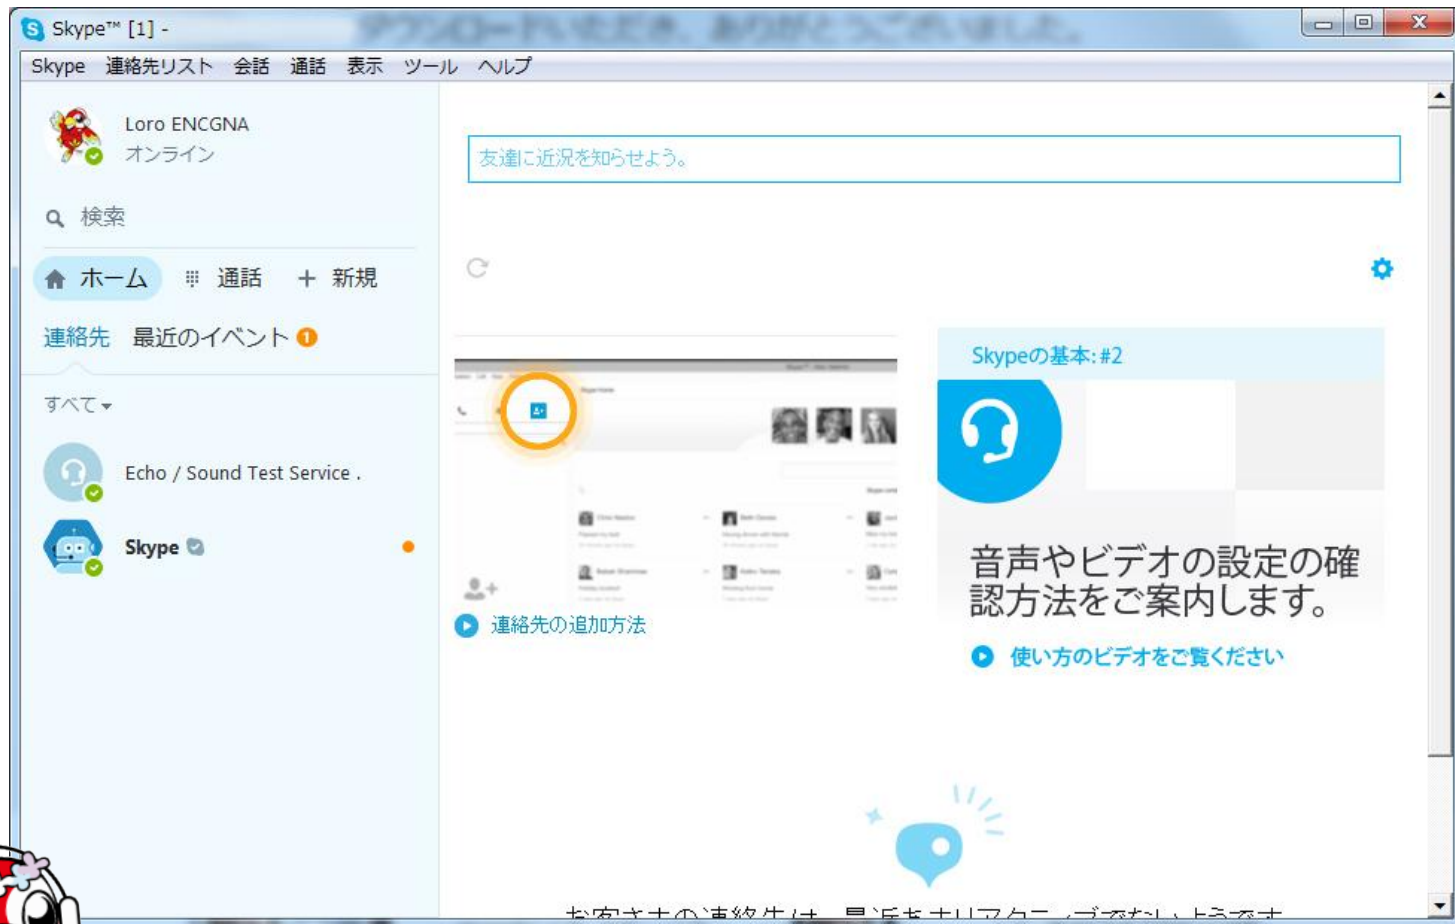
Skype™ [1] - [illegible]

Skype 連絡先リスト 会話 通話 表示 ツール ヘルプ

Loro ENCGNA
オンライン

検索

ホーム 通話 + 新規

連絡先 最近のイベント 1

すべて

Echo / Sound Test Service .

Skype

友達に近況を知らせよう。

連絡先の追加方法

Skypeの基本: #2

音声やビデオの設定の確認方法をご案内します。

使い方のビデオをご覧ください

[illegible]